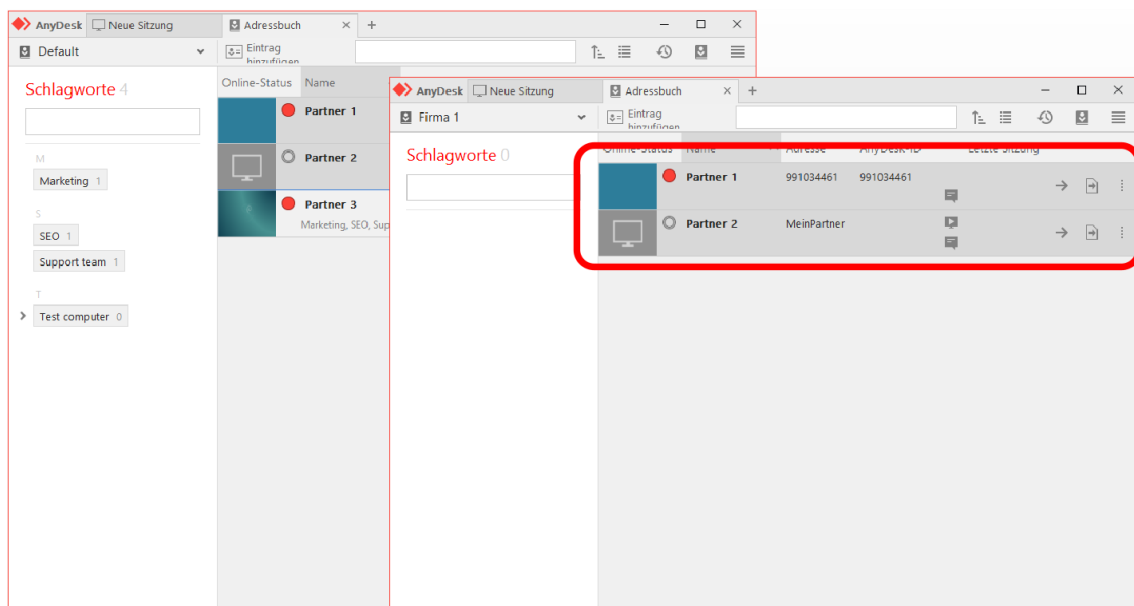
AnyDesk Neue Sitzung Adressbuch × +

Default

Eintrag hinzufügen

Schlagworte 4

M

Marketing 1

S

SEO 1

Support team 1

T

Test computer 0

Online-Status Name

Partner 1

Partner 2

Partner 3

Marketing, SEO, Sup

AnyDesk Neue Sitzung Adressbuch × +

Firma 1

Eintrag hinzufügen

Schlagworte 0

| Online-Status | Name | Adresse | AnyDesk-ID | Letzte Sitzung |
|---|---|---|---|---|
| | Partner 1 | 991034461 | 991034461 | |
| | Partner 2 | MeinPartner | | |